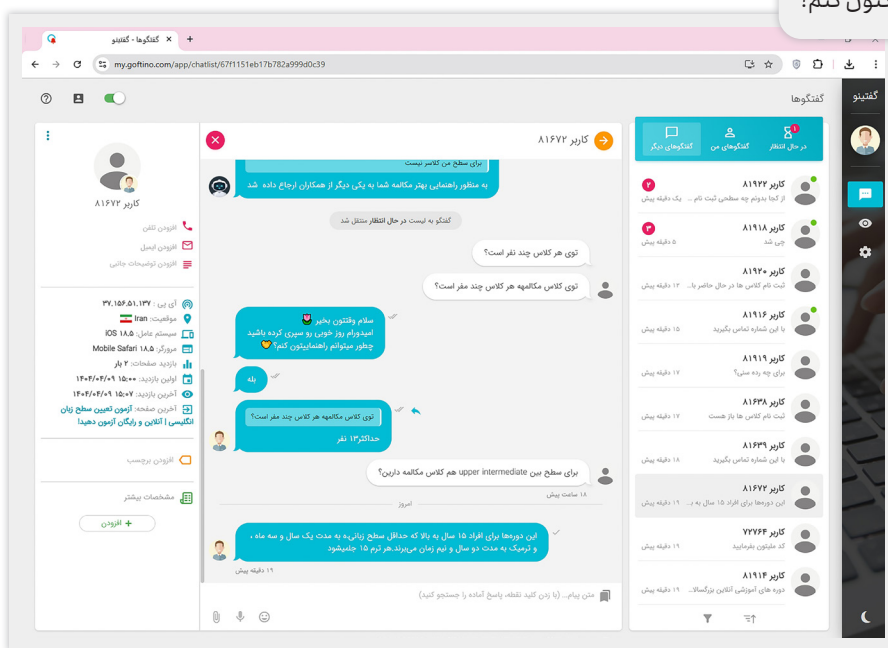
گفتگوها - گفتینو
my.goftino.com/app/chatlist/67f1151eb17b782a999d0c39

گفتگوها
گفتینو

در حال انتظار
گفتگوهای من
گفتگوهای دیگر

کاربر ۸۱۹۲۲
از کجا بدونم چه سطحی ثبت نام ... یک دقیقه پیش
کاربر ۸۱۹۱۸
چی شد
۵ دقیقه پیش
کاربر ۸۱۹۲۰
ثبت نام کلاس ها در حال حاضر با... ۱۲ دقیقه پیش
کاربر ۸۱۹۱۶
با این شماره تماس بگیرید
۱۵ دقیقه پیش
کاربر ۸۱۹۱۹
برای چه رده سنی؟
۱۷ دقیقه پیش
کاربر ۸۱۶۳۸
ثبت نام کلاس ها باز هست
۱۷ دقیقه پیش
کاربر ۸۱۶۳۹
با این شماره تماس بگیرید
۱۸ دقیقه پیش
کاربر ۸۱۶۷۲
این دوره‌ها برای افراد ۱۵ سال به ... ۱۹ دقیقه پیش
کاربر ۷۲۷۶۴
کد ملیتون بفرمایید
۱۶ دقیقه پیش
کاربر ۸۱۹۱۴
دوره های آموزشی آنلاین بزرگسالا... ۱۹ دقیقه پیش

کاربر ۸۱۶۷۲

برای سطح من کلاس نیست
به منظور راهنمایی بهتر مکالمه شما به یکی دیگر از همکاران ارجاع داده شد

گفتگو به لیست در حال انتظار منتقل شد

توی هر کلاس چند نفر است؟
توی کلاس مکالمه هر کلاس چند نفر است؟

سلام وقتتون بخیر
امیدوارم روز خوبی رو سپری کرده باشید
چطور میتوانم راهنماییتون کنم؟

بله

توی کلاس مکالمه هر کلاس چند نفر است؟
حداکثر۱۳ نفر

برای سطح بین upper intermediate هم کلاس دارین؟
۱۸ ساعت پیش

امروز

این دوره‌ها برای افراد ۱۵ سال به بالا که حداقل سطح زبانی‌شان به مدت یک سال و سه ماه ، و ترمیک به مدت دو سال و نیم زمان می‌برند.هر ترم ۱۵ جلسه‌ است
۱۹ دقیقه پیش

متن پیام... (با زدن کلید نقطه، پاسخ آماده را جستجو کنید)

کاربر ۸۱۶۷۲
افزودن تلفن
افزودن ایمیل
افزودن توضیحات جانبی

آی پی: ۳۷.۱۵۶.۵۱.۱۳۷
موقعیت: Iran
سیستم عامل: iOS ۱۸.۵
مرورگر: Mobile Safari ۱۸.۵
بازدید صفحات: ۲ بار
اولین بازدید: ۱۴۰۴/۰۴/۰۹ ۱۵:۰۰
آخرین بازدید: ۱۴۰۴/۰۴/۰۹ ۱۵:۰۷
آخرین صفحه: آزمون تعیین سطح زبان انگلیسی | آنلاین و رایگان آزمون دهید!

افزودن برچسب
مشخصات بیشتر
افزودن